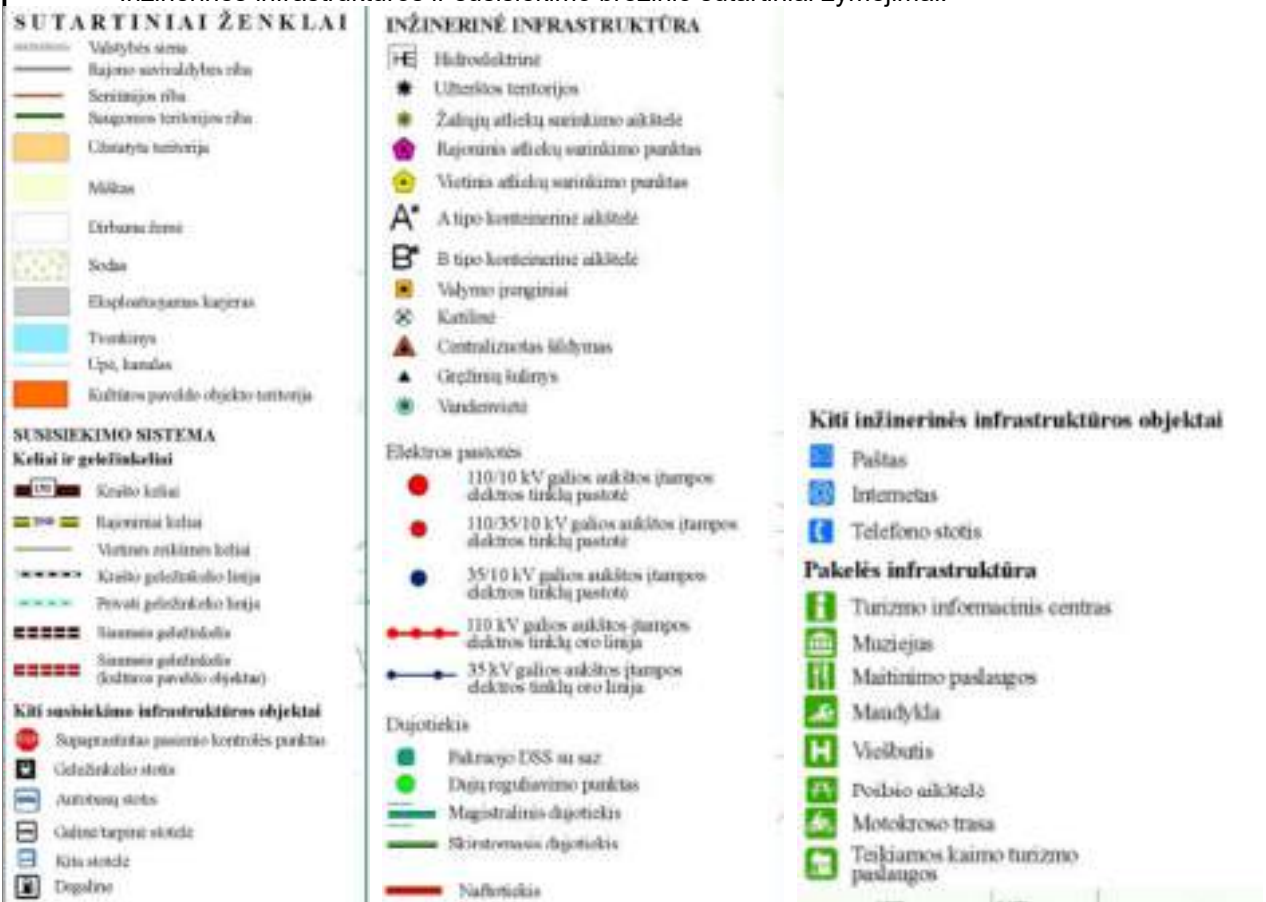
Inžinerinės infrastruktūros ir susisiekimo brėžinio sutartiniai žymėjimai

SUTARTINIAI ŽENKLAI

Valstybės siena
Rajono savivaldybės riba
Seniūnijos riba
Saugomos teritorijos riba
Užstatyta teritorija
Miškas
Dirbama žemė
Sodas
Eksploatuojamas karjeras
Tvenkinys
Upė, kanalas
Kultūros paveldo objekto teritorija

SUSISIEKIMO SISTEMA
Keliai ir geležinkeliai
Krašto keliai
Rajoniniai keliai
Vietinės reikšmės keliai
Krašto geležinkelio linija
Privati geležinkelio linija
Siaurasis geležinkelis
Siaurasis geležinkelis (kultūros paveldo objektas)

Kiti susisiekimo infrastruktūros objektai
Supaprastintas pasienio kontrolės punktas
Geležinkelio stotis
Autobusų stotis
Galinė tarpinė stotelė
Kita stotelė
Degalinė

INŽINERINĖ INFRASTRUKTŪRA
HE Hidroelektrinė
Užterštos teritorijos
Žaliųjų atliekų surinkimo aikštelė
Rajoninis atliekų surinkimo punktas
Vietinis atliekų surinkimo punktas
A tipo konteinerinė aikštelė
B tipo konteinerinė aikštelė
Valymo įrenginiai
Katilinė
Centralizuotas šildymas
Gręžinių šulinys
Vandenvietė

Elektros pastotės
110/10 kV galios aukštos įtampos elektros tinklų pastotė
110/35/10 kV galios aukštos įtampos elektros tinklų pastotė
35/10 kV galios aukštos įtampos elektros tinklų pastotė
110 kV galios aukštos įtampos elektros tinklų oro linija
35 kV galios aukštos įtampos elektros tinklų oro linija

Dujotiekis
Pakraujo DSS su saz
Dujų reguliavimo punktas
Magistralinis dujotiekis
Skirstomasis dujotiekis
Naftotiekis

Kiti inžinerinės infrastruktūros objektai
Paštas
Internetas
Telefono stotis

Pakelės infrastruktūra
Turizmo informacinis centras
Muziejus
Maitinimo paslaugos
Maudykla
Viešbutis
Poilsio aikštelė
Motokroso trasa
Teikiamos kaimo turizmo paslaugos